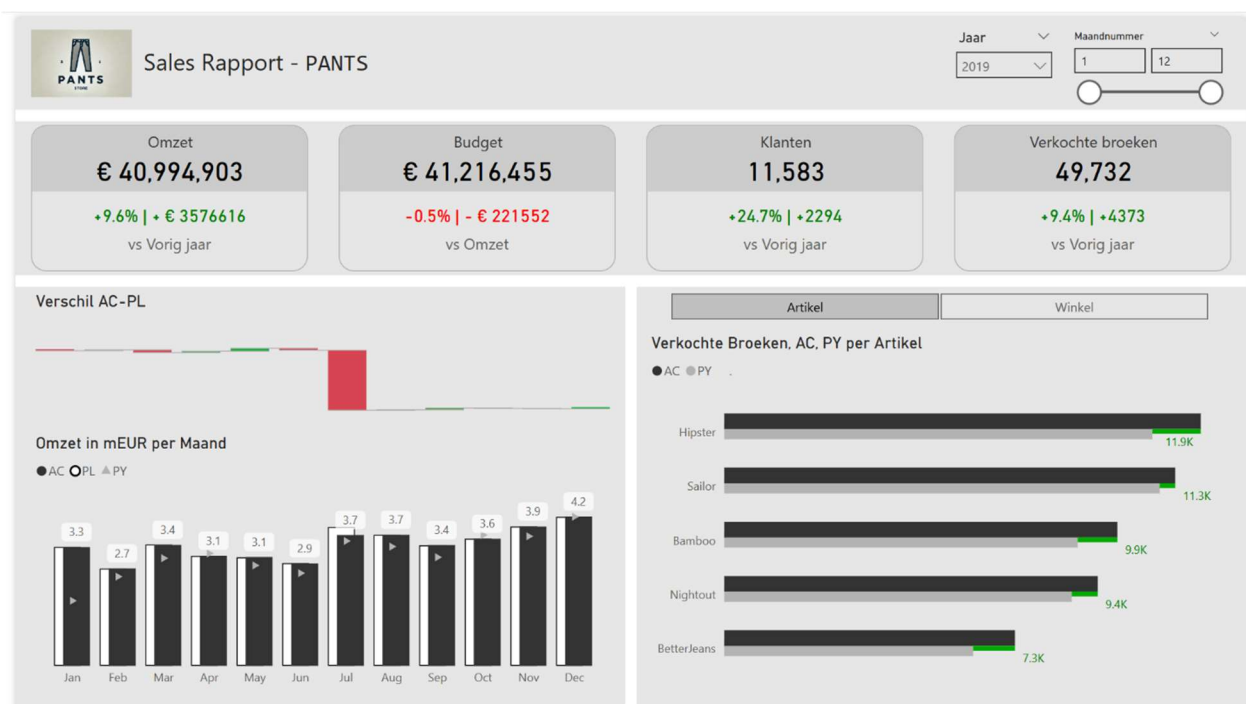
PANTS STORE

Sales Rapport - PANTS

Jaar
2019

Maandnummer
1
12

Omzet
€ 40,994,903
+9.6% | + € 3576616
vs Vorig jaar

Budget
€ 41,216,455
-0.5% | - € 221552
vs Omzet

Klanten
11,583
+24.7% | +2294
vs Vorig jaar

Verkochte broeken
49,732
+9.4% | +4373
vs Vorig jaar

Verschil AC-PL

Omzet in mEUR per Maand
AC PL PY

| Jan | Feb | Mar | Apr | May | Jun | Jul | Aug | Sep | Oct | Nov | Dec |
|---|---|---|---|---|---|---|---|---|---|---|---|
| 3.3 | 2.7 | 3.4 | 3.1 | 3.1 | 2.9 | 3.7 | 3.7 | 3.4 | 3.6 | 3.9 | 4.2 |

Artikel
Winkel

Verkochte Broeken, AC, PY per Artikel
AC PY

Hipster 11.9K
Sailor 11.3K
Bamboo 9.9K
Nightout 9.4K
BetterJeans 7.3K